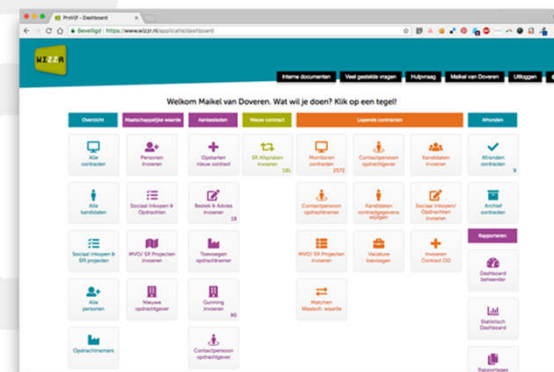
ProVIZ - Dashboard
Beveiligd | https://www.wizzr.nl/applicatie/dashboard

WIZZR

Interne documenten | Veel gestelde vragen | Hulpvraag | Maikel van Doveren | Uitloggen

Welkom Maikel van Doveren. Wat wil je doen? Klik op een tegel!

Overzicht | Maatschappelijke waarde | Aanbesteden | Nieuwe contract | Lopende contracten | Afronden

Alle contracten
Personen invoeren
Opstarten nieuw contract
SR Afspraken invoeren 181
Monitoren contracten 2572
Contactpersonen opdrachtgever
Kandidaten invoeren
Afronden contracten 9

Alle kandidaten
Sociaal Inkopen & Opdrachten
Bestek & Advies invoeren 19
Contactpersonen opdrachtnemer
Kandidaten contractgegevens wijzigen
Sociaal Inkopen/ Opdrachten invoeren
Archief contracten

Sociaal inkopen & SR projecten
MVO/ SR Projecten invoeren
Toevoegen opdrachtnemer
MVO/ SR Projecten invoeren
Vacature toevoegen
Invoeren Contract OG

Rapporteren

Alle personen
Nieuwe opdrachtgever
Gunning invoeren 90
Matchen Maatsch. waarde
Dashboard beheerder

Opdrachtnemers
Contactpersoon opdrachtgever
Statistisch Dashboard
Rapportages